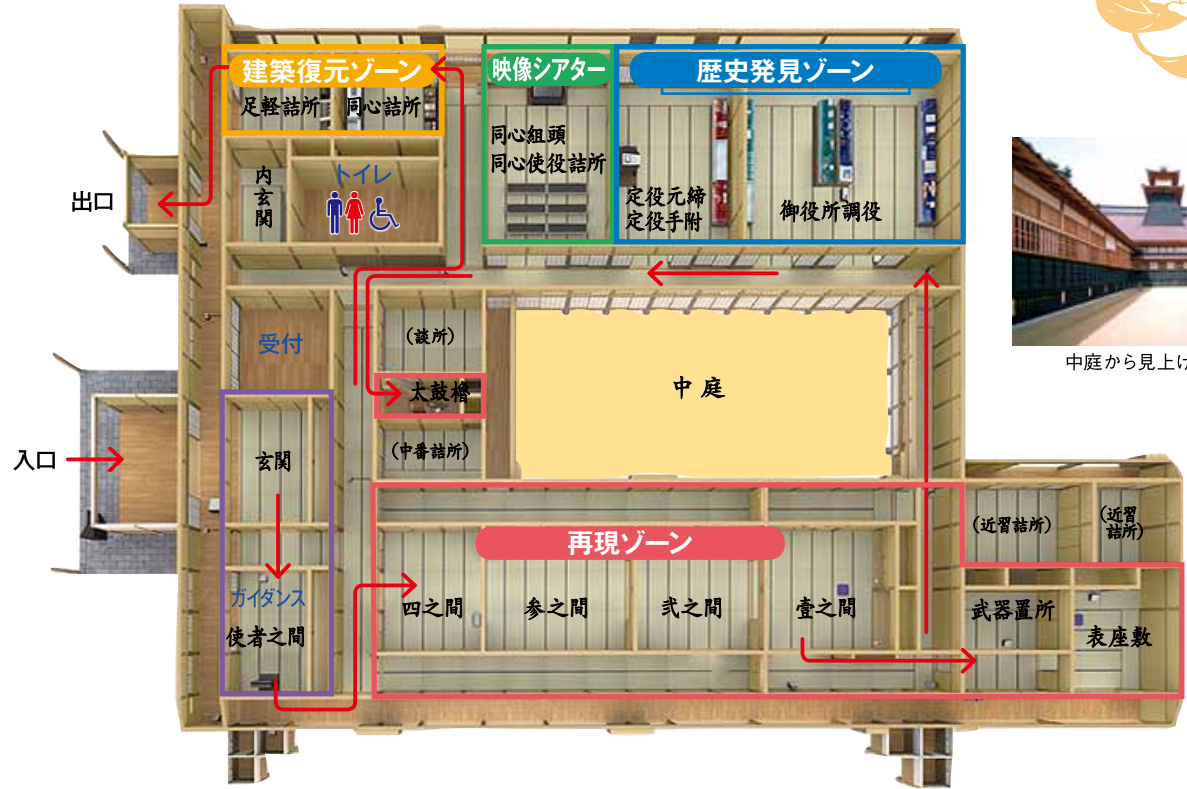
建築復元ゾーン
足軽詰所
同心詰所
映像シアター
同心組頭
同心使役詰所
歴史発見ゾーン
定役元締
定役手附
御役所調役
出口
内玄関
トイレ
受付
(談所)
太鼓櫓
中庭
(中番詰所)
入口
玄関
ガイダンス
使者之間
再現ゾーン
四之間
参之間
弐之間
壹之間
(近習詰所)
(近習詰所)
武器置所
表座敷
中庭から見上げ